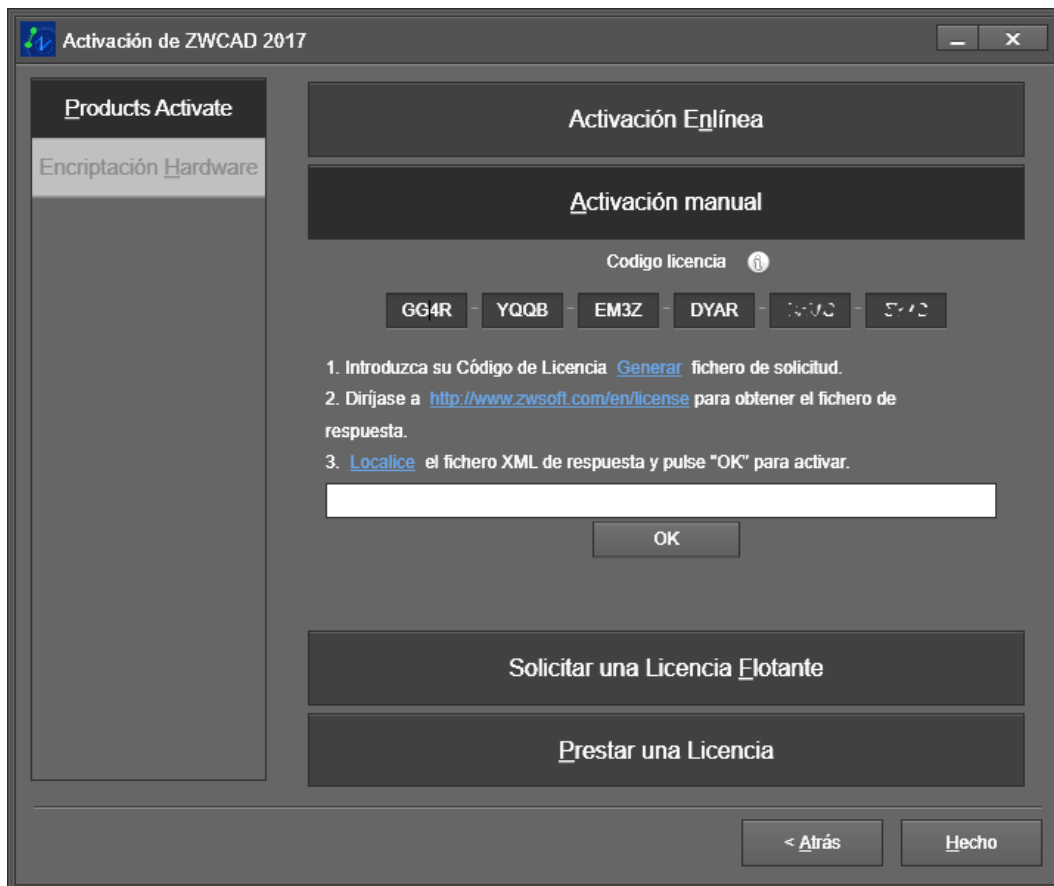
Activación de ZWCAD 2017

Products Activate

Encriptación Hardware

Activación Enlínea

Activación manual

Codigo licencia

GG4R - YQQB - EM3Z - DYAR - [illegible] - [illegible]

1. Introduzca su Código de Licencia Generar fichero de solicitud.

2. Diríjase a http://www.zwsoft.com/en/license para obtener el fichero de respuesta.

3. Localice el fichero XML de respuesta y pulse "OK" para activar.

OK

Solicitar una Licencia Flotante

Prestar una Licencia

< Atrás

Hecho